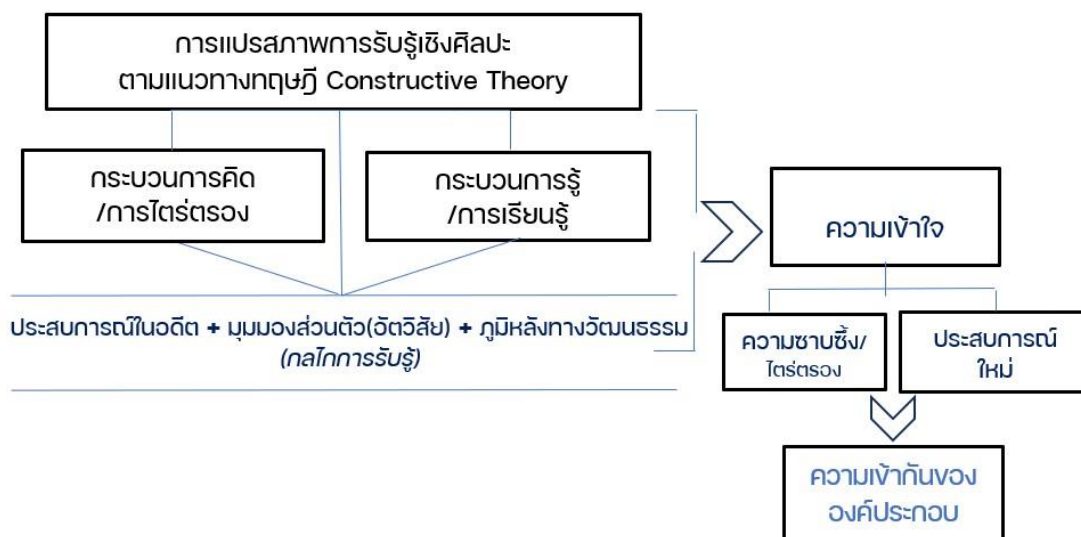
การแปรสภาพการรับรู้เชิงศิลปะ
ตามแนวทางทฤษฎี Constructive Theory

กระบวนการคิด
/การไตร่ตรอง

กระบวนการรู้
/การเรียนรู้

ประสบการณ์ในอดีต + มุมมองส่วนตัว(จัตวิสัย) + ภูมิหลังทางวัฒนธรรม
(กลไกการรับรู้)

ความเข้าใจ

ความซาบซึ้ง/
ไตร่ตรอง

ประสบการณ์
ใหม่

ความเข้ากันของ
องค์ประกอบ